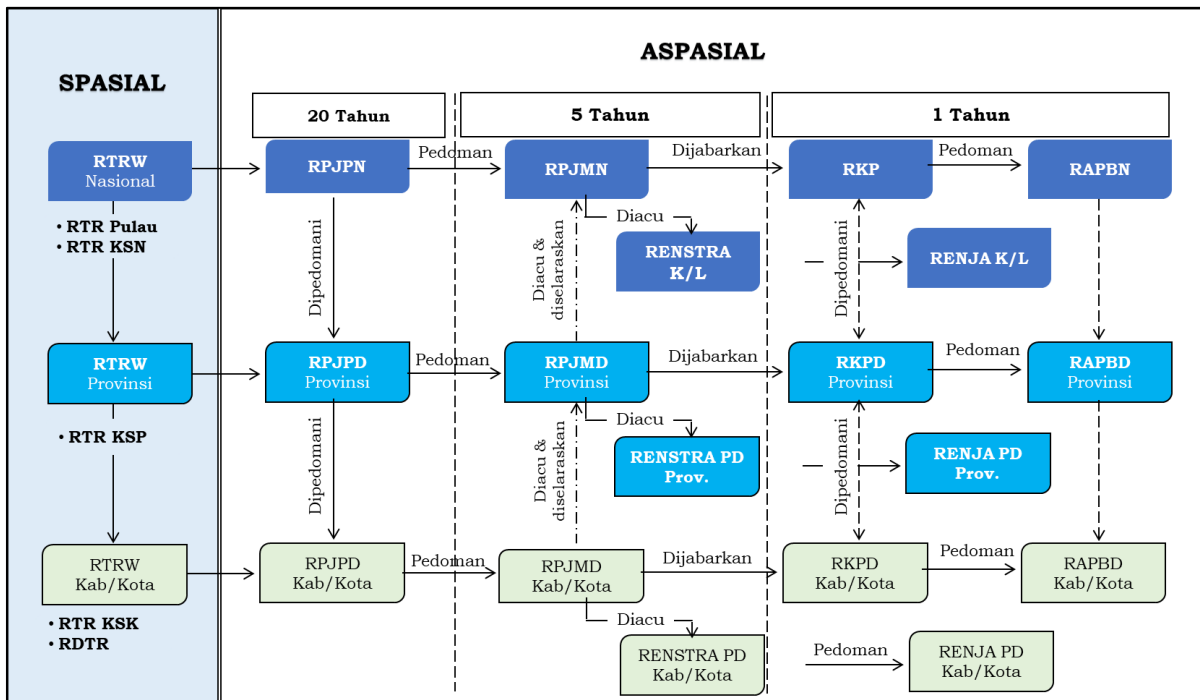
SPASIAL

ASPASIAL

20 Tahun

5 Tahun

1 Tahun

RTRW Nasional

• RTR Pulau
• RTR KSN

RPJPN

Pedoman

RPJMN

Dijabarkan

RKP

Pedoman

RAPBN

Diacu

RENSTRA K/L

RENJA K/L

Dipedomani

Diacu & diselaraskan

Dipedomani

RTRW Provinsi

RPJPD Provinsi

Pedoman

RPJMD Provinsi

Dijabarkan

RKPD Provinsi

Pedoman

RAPBD Provinsi

• RTR KSP

Diacu

RENSTRA PD Prov.

RENJA PD Prov.

Dipedomani

Diacu & diselaraskan

Dipedomani

RTRW Kab/Kota

RPJPD Kab/Kota

Pedoman

RPJMD Kab/Kota

Dijabarkan

RKPD Kab/Kota

Pedoman

RAPBD Kab/Kota

• RTR KSK
• RDTR

Diacu

RENSTRA PD Kab/Kota

Pedoman

RENJA PD Kab/Kota